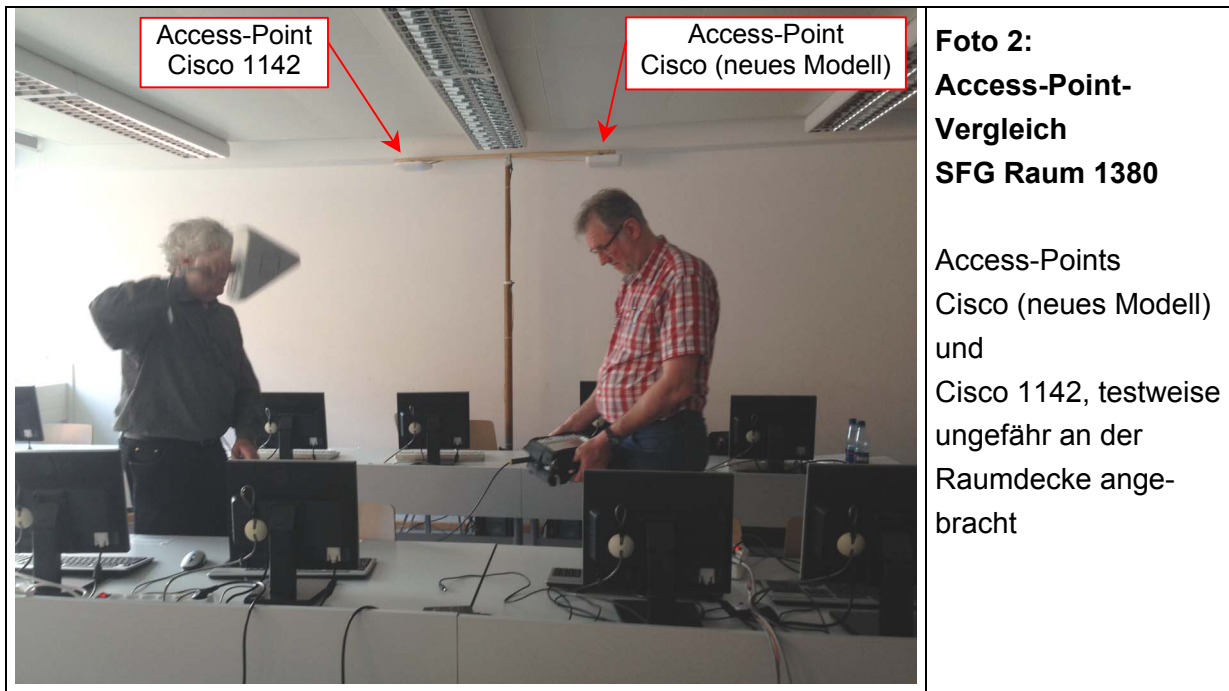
Access-Point Cisco 1142

Access-Point Cisco (neues Modell)

**Foto 2: Access-Point-Vergleich SFG Raum 1380**

Access-Points Cisco (neues Modell) und Cisco 1142, testweise ungefähr an der Raumdecke angebracht